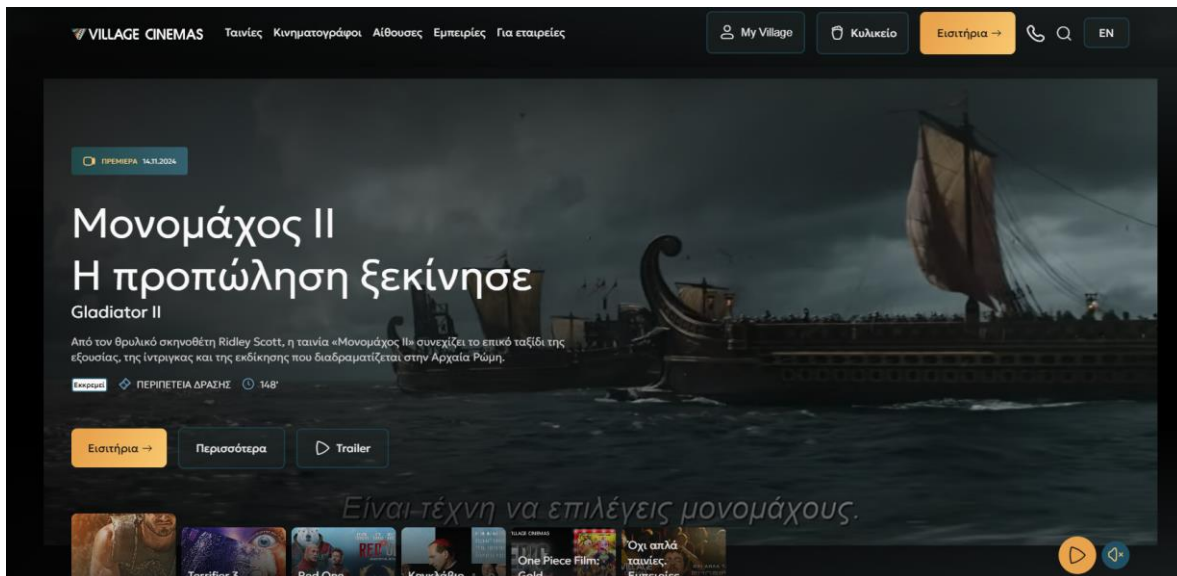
VILLAGE CINEMAS Ταινίες Κινηματογράφοι Αίθουσες Εμπειρίες Για εταιρείες

My Village Κυλικείο Εισιτήρια → EN

ΠΡΕΜΙΕΡΑ 14.11.2024

Μονομάχος ΙΙ
Η προπώληση ξεκίνησε

Gladiator II

Από τον θρυλικό σκηνοθέτη Ridley Scott, η ταινία «Μονομάχος ΙΙ» συνεχίζει το επικό ταξίδι της εξουσίας, της ίντριγκας και της εκδίκησης που διαδραματίζεται στην Αρχαία Ρώμη.

Εκκρεμεί ΠΕΡΙΠΕΤΕΙΑ ΔΡΑΣΗΣ 148'

Εισιτήρια → Περισσότερα Trailer

Είναι τέχνη να επιλέγεις μονομάχους.

Terrifier 3 Red One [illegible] One Piece Film: Gold Όχι απλά ταινίες. Εμπειρίες